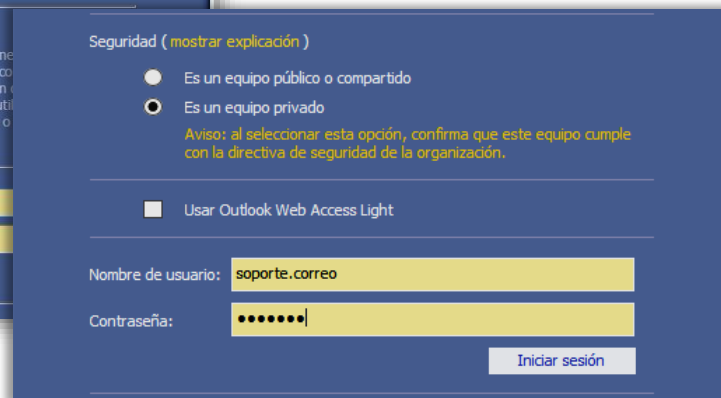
Seguridad ( mostrar explicación )

Es un equipo público o compartido

Es un equipo privado

Aviso: al seleccionar esta opción, confirma que este equipo cumple con la directiva de seguridad de la organización.

Usar Outlook Web Access Light

Nombre de usuario: soporte.correo

Contraseña: •••••••

Iniciar sesión